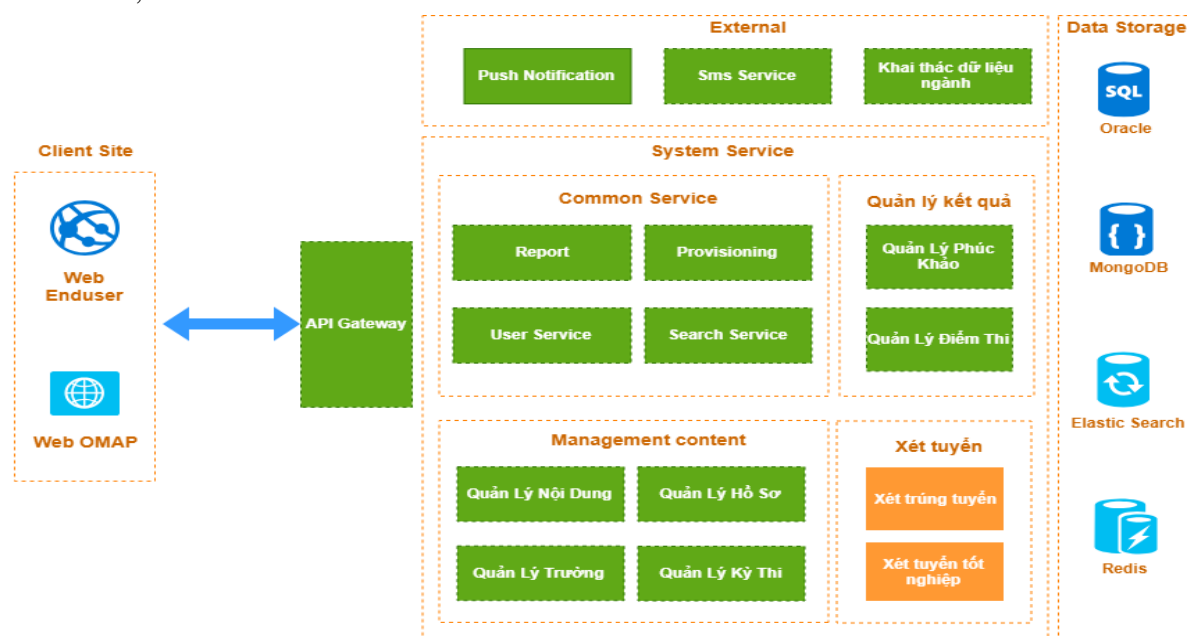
Client Site

Web Enduser

Web OMAP

API Gateway

External

Push Notification

Sms Service

Khai thác dữ liệu ngành

System Service

Common Service

Report

Provisioning

User Service

Search Service

Quản lý kết quả

Quản Lý Phúc Khảo

Quản Lý Điểm Thi

Management content

Quản Lý Nội Dung

Quản Lý Hồ Sơ

Quản Lý Trường

Quản Lý Kỳ Thi

Xét tuyển

Xét trúng tuyển

Xét tuyển tốt nghiệp

Data Storage

SQL

Oracle

MongoDB

Elastic Search

Redis